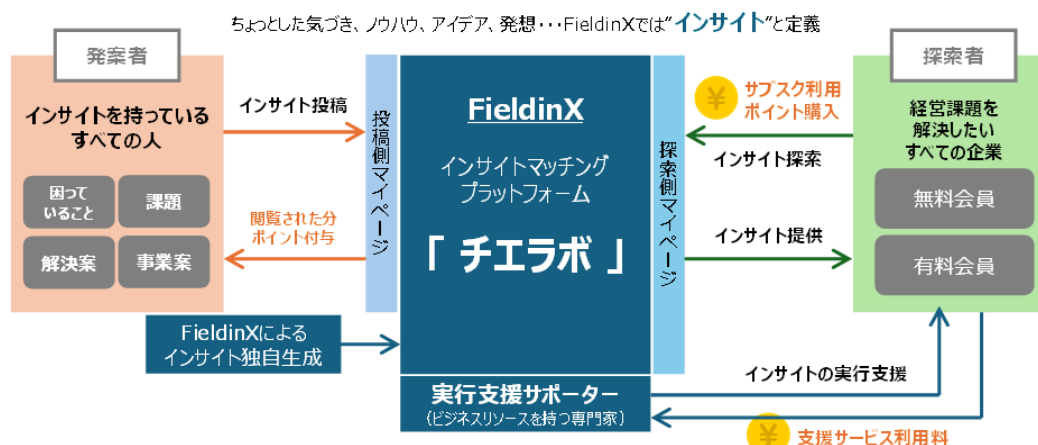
ちょっとした気づき、ノウハウ、アイデア、発想・・・FieldinXでは"インサイト"と定義

発案者

インサイトを持っているすべての人

困っていること

課題

解決案

事業案

インサイト投稿

閲覧された分ポイント付与

投稿側マイページ

FieldinX

インサイトマッチングプラットフォーム

「 チエラボ 」

探索側マイページ

¥ サブスク利用用ポイント購入

インサイト探索

インサイト提供

探索者

経営課題を解決したいすべての企業

無料会員

有料会員

FieldinXによるインサイト独自生成

実行支援サポーター

（ビジネスリソースを持つ専門家）

インサイトの実行支援

¥ 支援サービス利用料